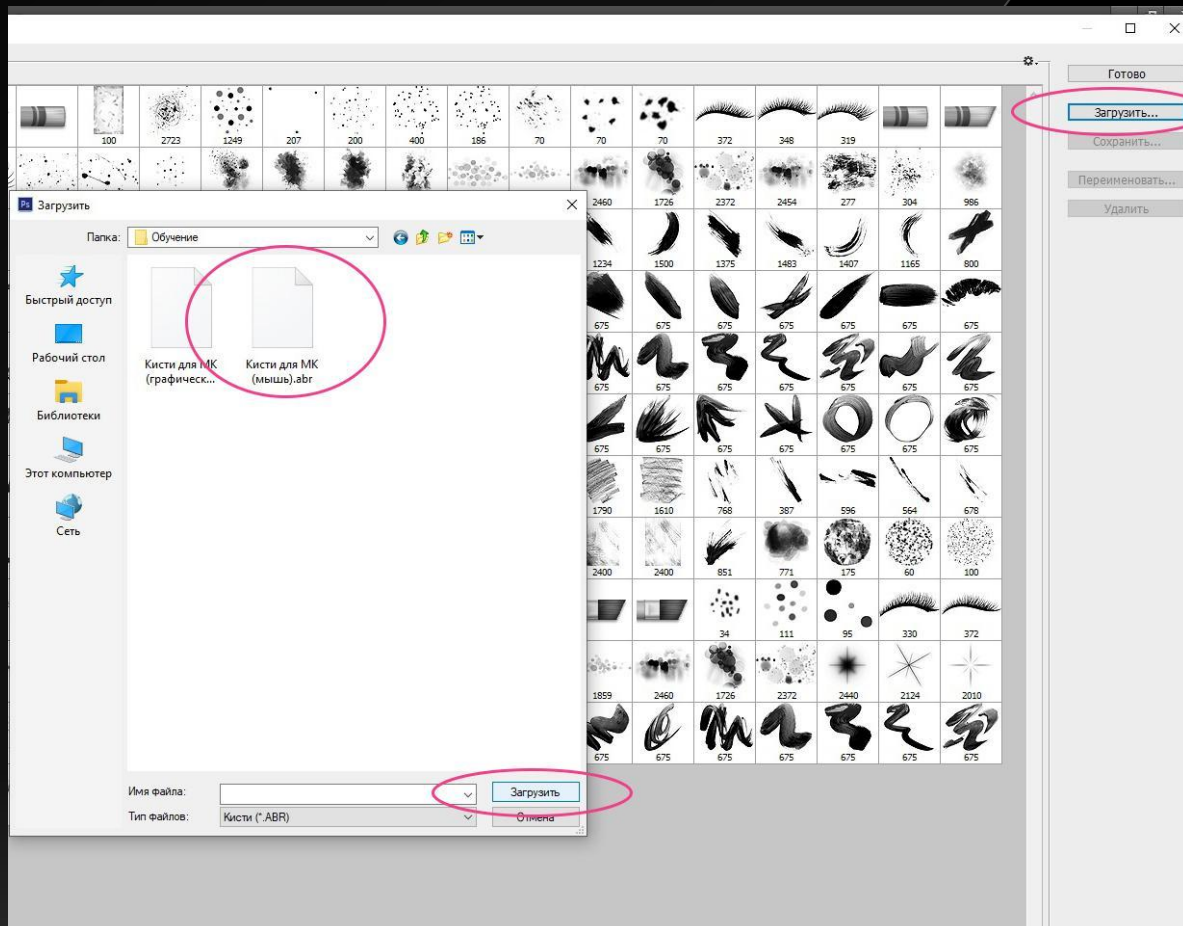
Готово
Загрузить...
Сохранить...
Переименовать...
Удалить

100 2723 1249 207 200 400 186 70 70 70 372 348 319
2460 1726 2372 2454 277 304 986
1234 1500 1375 1483 1407 1165 800
675 675 675 675 675 675 675
675 675 675 675 675 675 675
675 675 675 675 675 675 675
1790 1610 768 387 596 564 678
2400 2400 851 771 175 60 100
34 111 95 330 372
1859 2460 1726 2372 2440 2124 2010
675 675 675 675 675 675 675

Загрузить
Папка: Обучение
Быстрый доступ
Рабочий стол
Библиотеки
Этот компьютер
Сеть
Кисти для МК (графическ...
Кисти для МК (мышь).abr
Имя файла:
Тип файлов: Кисти (*.ABR)
Загрузить
Отмена